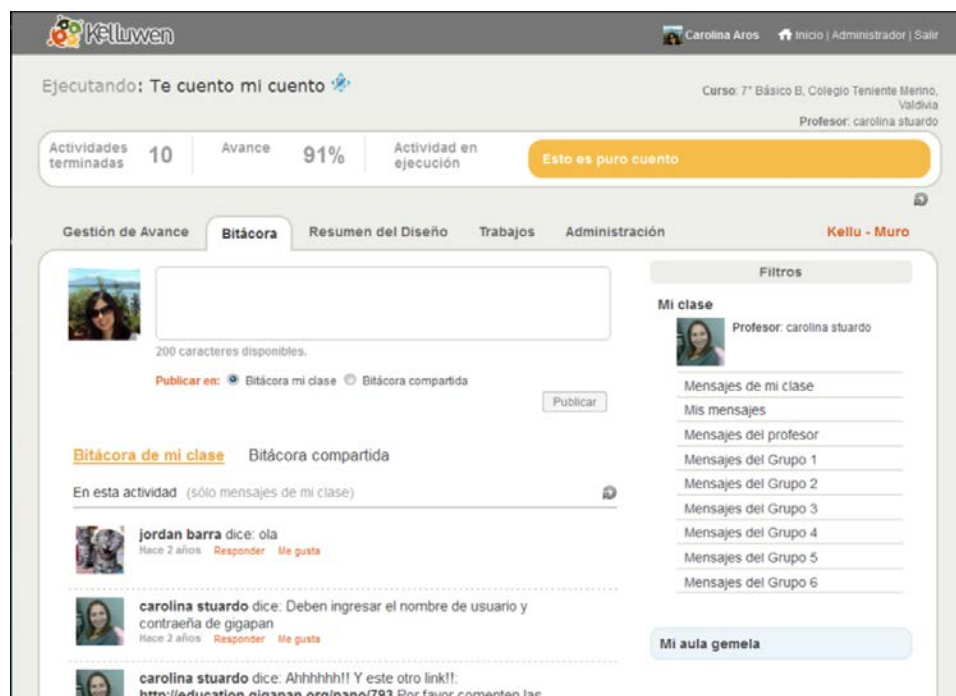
Kelluwen

Carolina Aros | Inicio | Administrador | Salir

Ejecutando: Te cuento mi cuento

Curso: 7° Básico B, Colegio Teniente Merino, Valdivia
Profesor: carolina stuardo

Actividades terminadas 10 | Avance 91% | Actividad en ejecución | Esto es puro cuento

Gestión de Avance | Bitácora | Resumen del Diseño | Trabajos | Administración | Kellu - Muro

200 caracteres disponibles.

Publicar en: Bitácora mi clase | Bitácora compartida

Publicar

Bitácora de mi clase | Bitácora compartida

En esta actividad (sólo mensajes de mi clase)

jordan barra dice: ola
Hace 2 años Responder Me gusta

carolina stuardo dice: Deben ingresar el nombre de usuario y contraeña de gigapan
Hace 2 años Responder Me gusta

carolina stuardo dice: Ahhhhhh!! Y este otro link!!:
http://education.gigapan.org/pano/793 Por favor comenten las

Filtros

Mi clase

Profesor: carolina stuardo

Mensajes de mi clase
Mis mensajes
Mensajes del profesor
Mensajes del Grupo 1
Mensajes del Grupo 2
Mensajes del Grupo 3
Mensajes del Grupo 4
Mensajes del Grupo 5
Mensajes del Grupo 6

Mi aula gemela